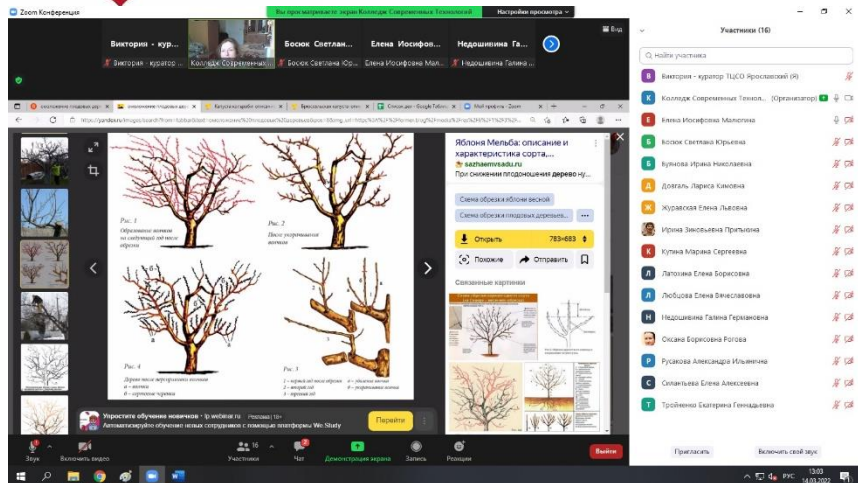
Zoom Конференция

Вы просматриваете экран Колледж Современных Технологий

Настройки просмотра

Вид

Викторина - курат...

Босюк Светлан...

Елена Иосифов...

Недошивина Га...

Викторина - куратор...

Колледж Современных Т...

Босюк Светлана Юр...

Елена Иосифовна Мал...

Недошивина Галина...

Яблоня Мельба: описание и характеристика сорта,...

sazhaemvsadu.ru

При снижении плодоношения дерево ну...

Схема обрезки яблони весной

Схема обрезки плодовых деревьев...

Открыть

783×683

Похожие

Отправить

Связанные картинки

Рис. 1

Образование волчков на следующий год после обрезки

Рис. 2

После укорачивания волчков

Рис. 4

Рис. 3

Упростите обучение новичков · tp.webinar.ru Реклама 18+

Автоматизируйте обучение новых сотрудников с помощью платформы We.Study

Перейти

Звук

Включить видео

Участники 16

Чат

Демонстрация экрана

Запись

Реакции

Выйти

Участники (16)

Найти участника

Викторина - куратор ТЦСО Ярославский (Я)

Колледж Современных Технол... (Организатор)

Елена Иосифовна Малюгина

Босюк Светлана Юрьевна

Буянова Ирина Николаевна

Довгаль Лариса Климовна

Журавская Елена Львовна

Ирина Зиновьевна Притыкина

Кутина Мария Сергеевна

Латохина Елена Борисовна

Любцова Елена Вячеславовна

Недошивина Галина Германовна

Оксана Борисовна Рогова

Русакова Александра Ильинична

Силантьева Елена Алексеевна

Тройненко Екатерина Геннадьевна

Пригласить

Включить свой звук

РУС

13:03

14.03.2022